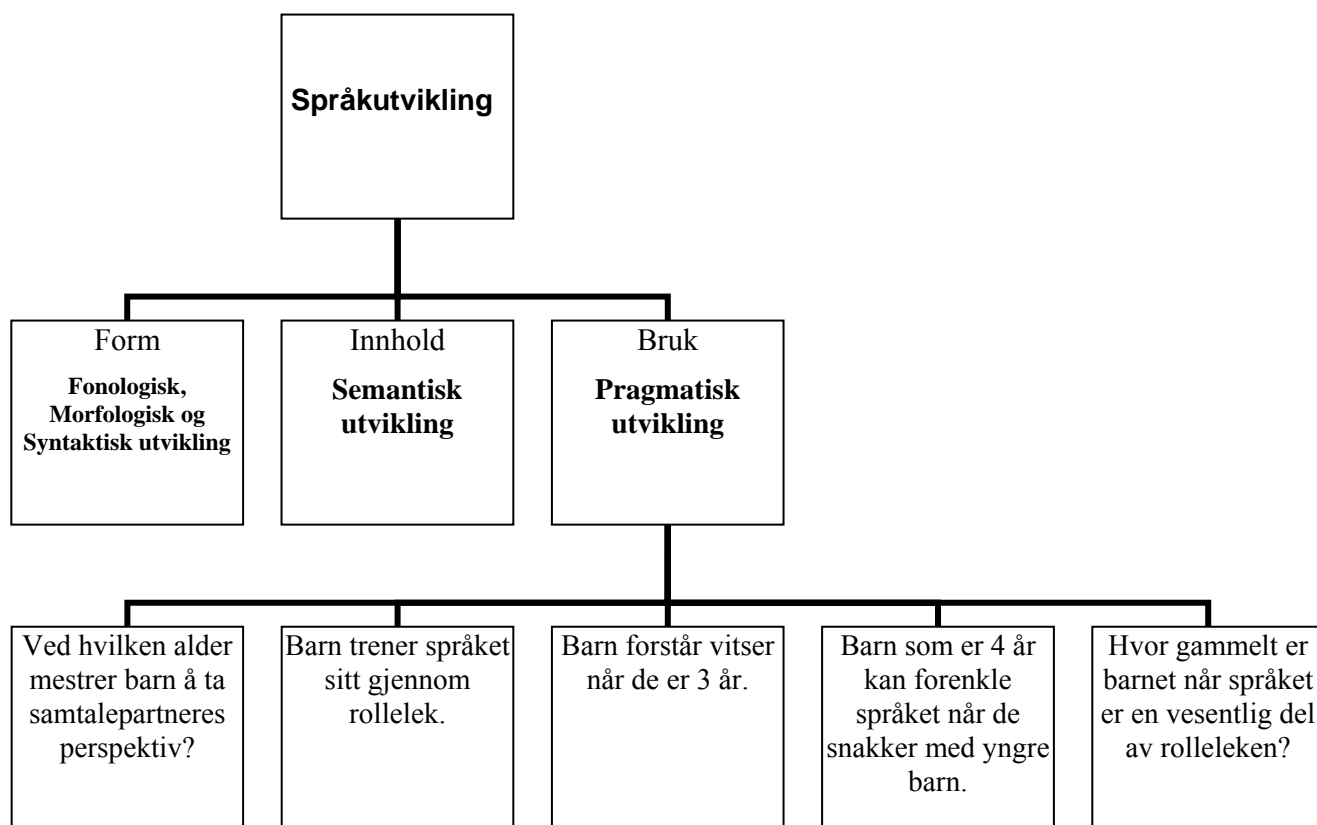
Språkutvikling

Form
Fonologisk, Morfologisk og Syntaktisk utvikling

Innhold
Semantisk utvikling

Bruk
Pragmatisk utvikling

Ved hvilken alder mestrer barn å ta samtalepartneres perspektiv?

Barn trener språket sitt gjennom rollelek.

Barn forstår vitser når de er 3 år.

Barn som er 4 år kan forenkle språket når de snakker med yngre barn.

Hvor gammelt er barnet når språket er en vesentlig del av rolleleken?